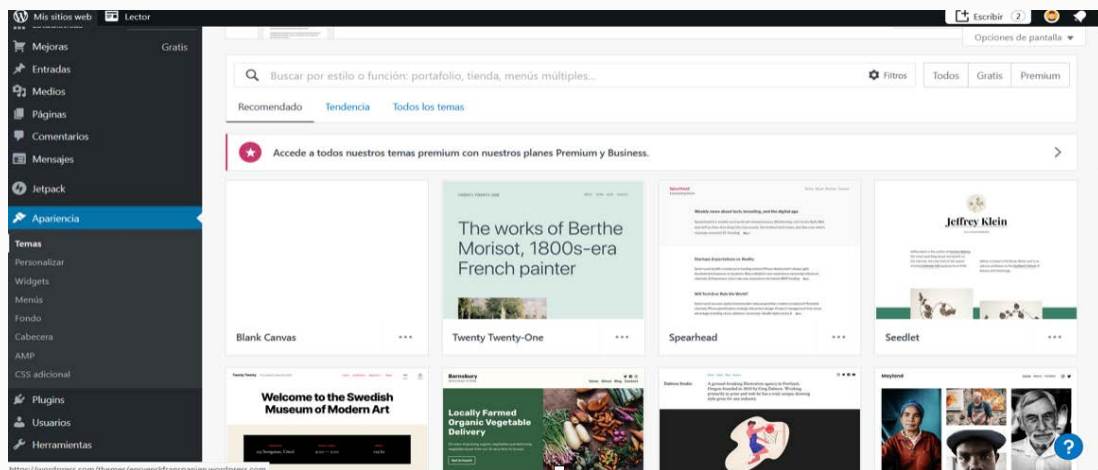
Mis sitios web Lector

Escribir 2

Opciones de pantalla ▾

Mejoras Gratis
Entradas
Medios
Páginas
Comentarios
Mensajes
Jetpack
Apariencia
Temas
Personalizar
Widgets
Menús
Fondo
Cabecera
AMP
CSS adicional
Plugins
Usuarios
Herramientas

Buscar por estilo o función: portafolio, tienda, menús múltiples...

Filtros

Todos Gratis Premium

Recomendado Tendencia Todos los temas

Accede a todos nuestros temas premium con nuestros planes Premium y Business.

TWENTY TWENTY-ONE

The works of Berthe Morisot, 1800s-era French painter

Jeffrey Klein

Blank Canvas ...
Twenty Twenty-One ...
Spearhead ...
Seedlet ...

Welcome to the Swedish Museum of Modern Art

Barnsbury

Locally Farmed Organic Vegetable Delivery

Mayland

https://wordpress.com/themes/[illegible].wordpress.com

?